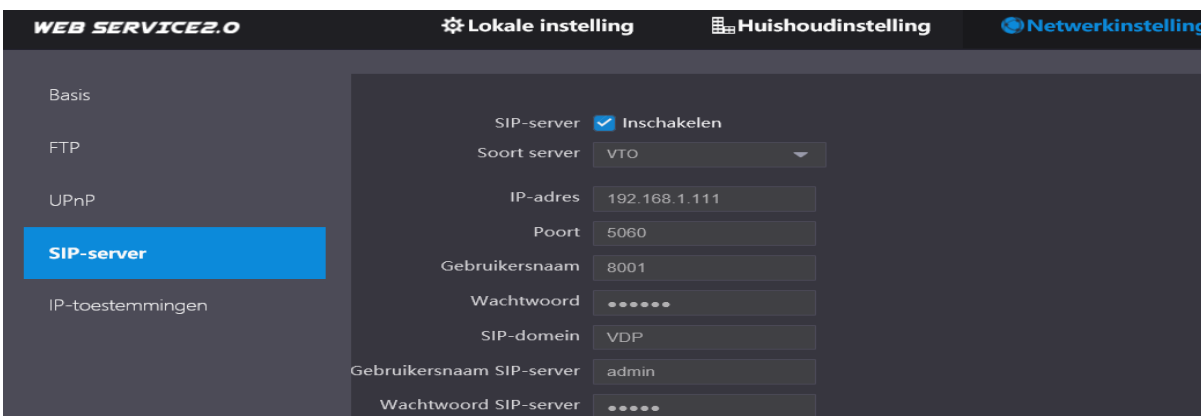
WEB SERVICE2.0
Lokale instelling
Huishoudinstelling
Netwerkinstelling

Basis
FTP
UPnP
SIP-server
IP-toestemmingen

SIP-server Inschakelen
Soort server VTO
IP-adres 192.168.1.111
Poort 5060
Gebruikersnaam 8001
Wachtwoord ••••••
SIP-domein VDP
Gebruikersnaam SIP-server admin
Wachtwoord SIP-server •••••